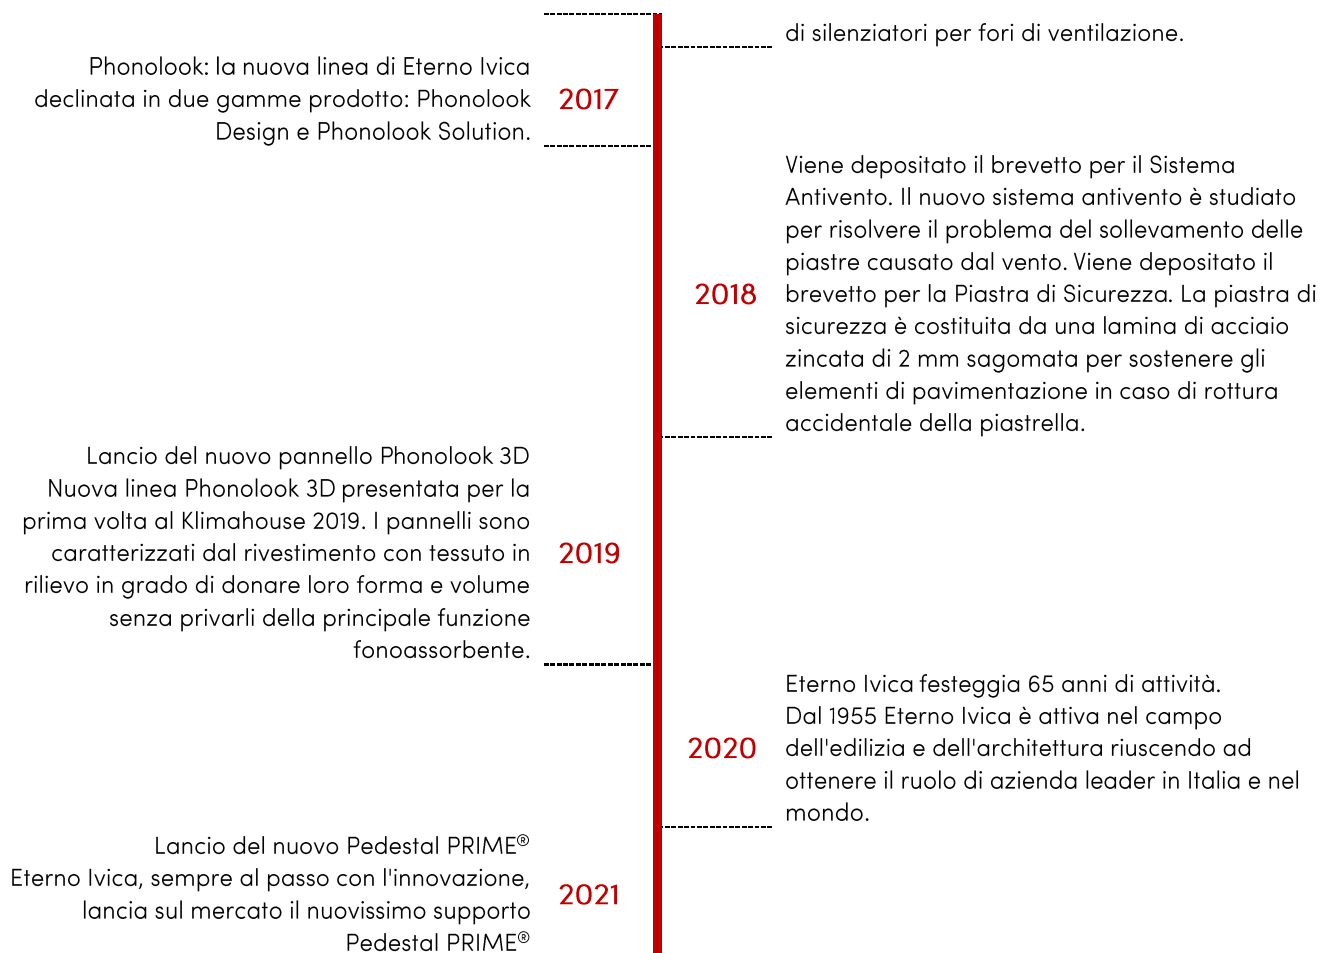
di silenziatori per fori di ventilazione.

2017

Phonolook: la nuova linea di Eterno Ivica declinata in due gamme prodotto: Phonolook Design e Phonolook Solution.

2018

Viene depositato il brevetto per il Sistema Antivento. Il nuovo sistema antivento è studiato per risolvere il problema del sollevamento delle piastre causato dal vento. Viene depositato il brevetto per la Piastra di Sicurezza. La piastra di sicurezza è costituita da una lamina di acciaio zincata di 2 mm sagomata per sostenere gli elementi di pavimentazione in caso di rottura accidentale della piastrella.

2019

Lancio del nuovo pannello Phonolook 3D
Nuova linea Phonolook 3D presentata per la prima volta al Klimahouse 2019. I pannelli sono caratterizzati dal rivestimento con tessuto in rilievo in grado di donare loro forma e volume senza privarli della principale funzione fonoassorbente.

2020

Eterno Ivica festeggia 65 anni di attività.
Dal 1955 Eterno Ivica è attiva nel campo dell'edilizia e dell'architettura riuscendo ad ottenere il ruolo di azienda leader in Italia e nel mondo.

2021

Lancio del nuovo Pedestal PRIME®
Eterno Ivica, sempre al passo con l'innovazione, lancia sul mercato il nuovissimo supporto Pedestal PRIME®